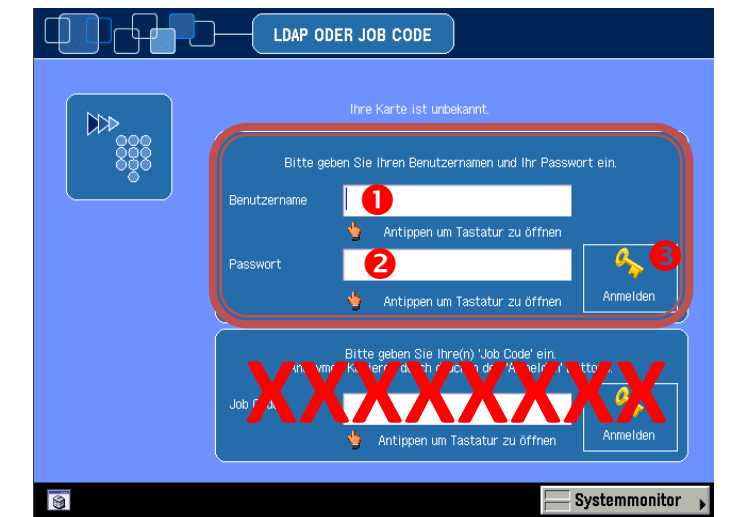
LDAP ODER JOB CODE

Ihre Karte ist unbekannt.

Bitte geben Sie Ihren Benutzernamen und Ihr Passwort ein.

Benutzername
1
Antippen um Tastatur zu öffnen

Passwort
2
Antippen um Tastatur zu öffnen

3
Anmelden

Bitte geben Sie Ihre(n) 'Job Code' ein.
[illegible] 'Anmelden' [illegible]

XXXXXXXXX

Job Code
Antippen um Tastatur zu öffnen

Anmelden

Systemmonitor